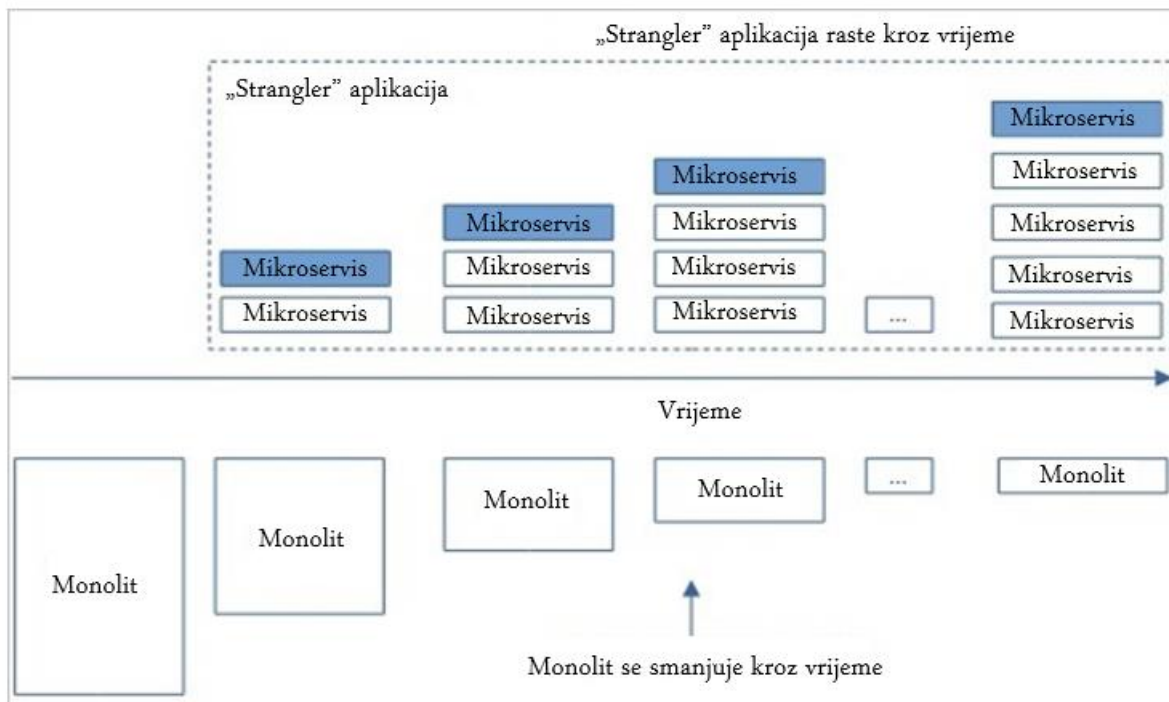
„Strangler" aplikacija raste kroz vrijeme

„Strangler" aplikacija

Mikroservis
Mikroservis

Mikroservis
Mikroservis
Mikroservis

Mikroservis
Mikroservis
Mikroservis
Mikroservis

...

Mikroservis
Mikroservis
Mikroservis
Mikroservis
Mikroservis

Vrijeme

Monolit

Monolit

Monolit

Monolit

...

Monolit

Monolit se smanjuje kroz vrijeme